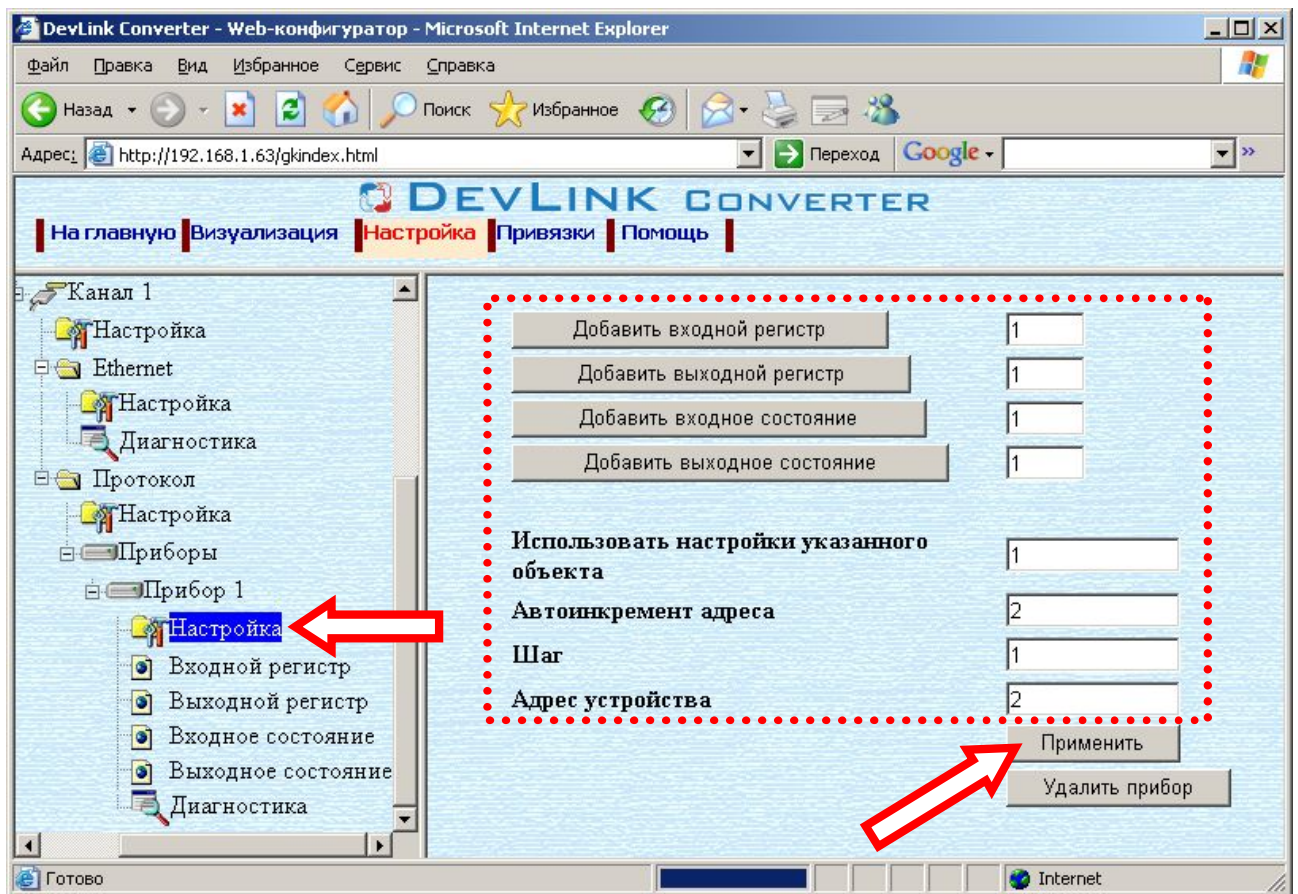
DevLink Converter - Web-конфигуратор - Microsoft Internet Explorer

Файл Правка Вид Избранное Сервис Справка

Назад Поиск Избранное

Адрес: http://192.168.1.63/gkindex.html Переход Google

DEVLINK CONVERTER

На главную Визуализация Настройка Привязки Помощь

Канал 1
Настройка
Ethernet
Настройка
Диагностика
Протокол
Настройка
Приборы
Прибор 1
Настройка
Входной регистр
Выходной регистр
Входное состояние
Выходное состояние
Диагностика

Добавить входной регистр 1
Добавить выходной регистр 1
Добавить входное состояние 1
Добавить выходное состояние 1

Использовать настройки указанного объекта 1
Автоинкремент адреса 2
Шаг 1
Адрес устройства 2

Применить
Удалить прибор

Готово Internet